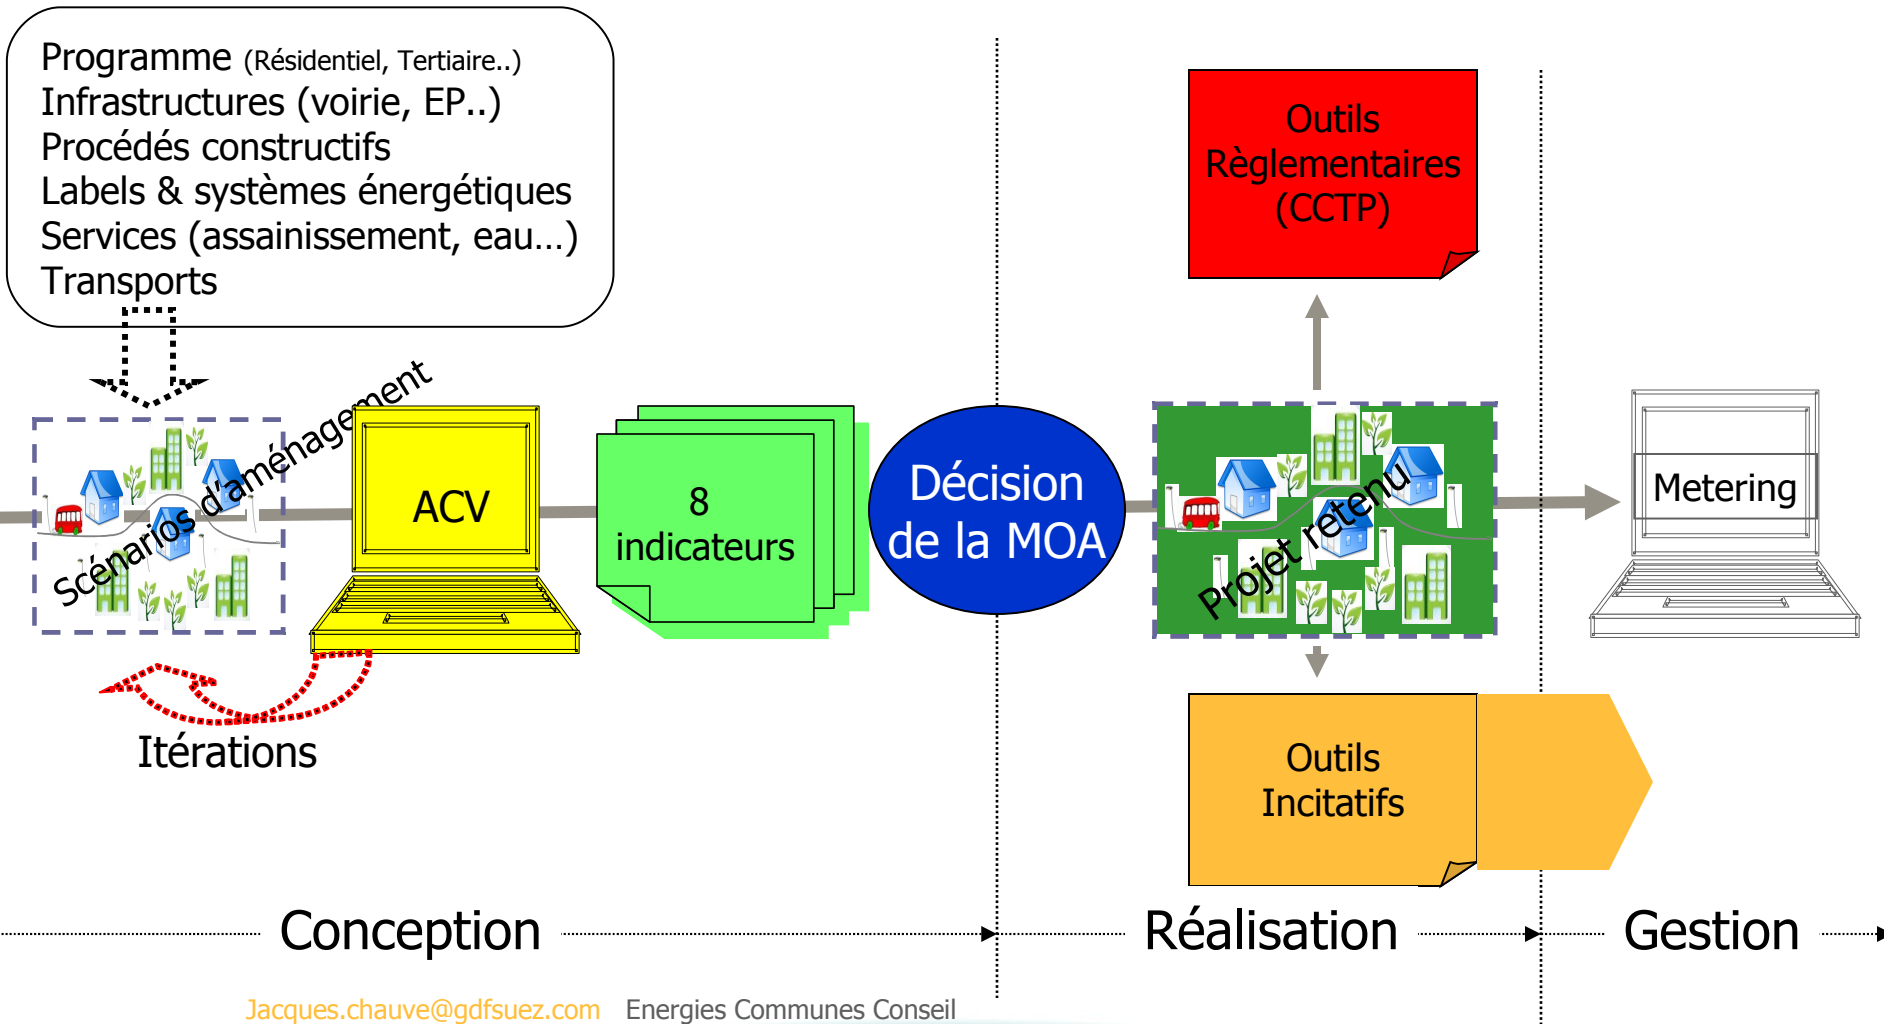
Programme (Résidentiel, Tertiaire..)
Infrastructures (voirie, EP..)
Procédés constructifs
Labels & systèmes énergétiques
Services (assainissement, eau…)
Transports

Scénarios d'aménagement

ACV

8 indicateurs

Décision de la MOA

Outils Règlementaires (CCTP)

Projet retenu

Metering

Outils Incitatifs

Itérations

Conception

Réalisation

Gestion

Jacques.chauve@gdfsuez.com Energies Communes Conseil